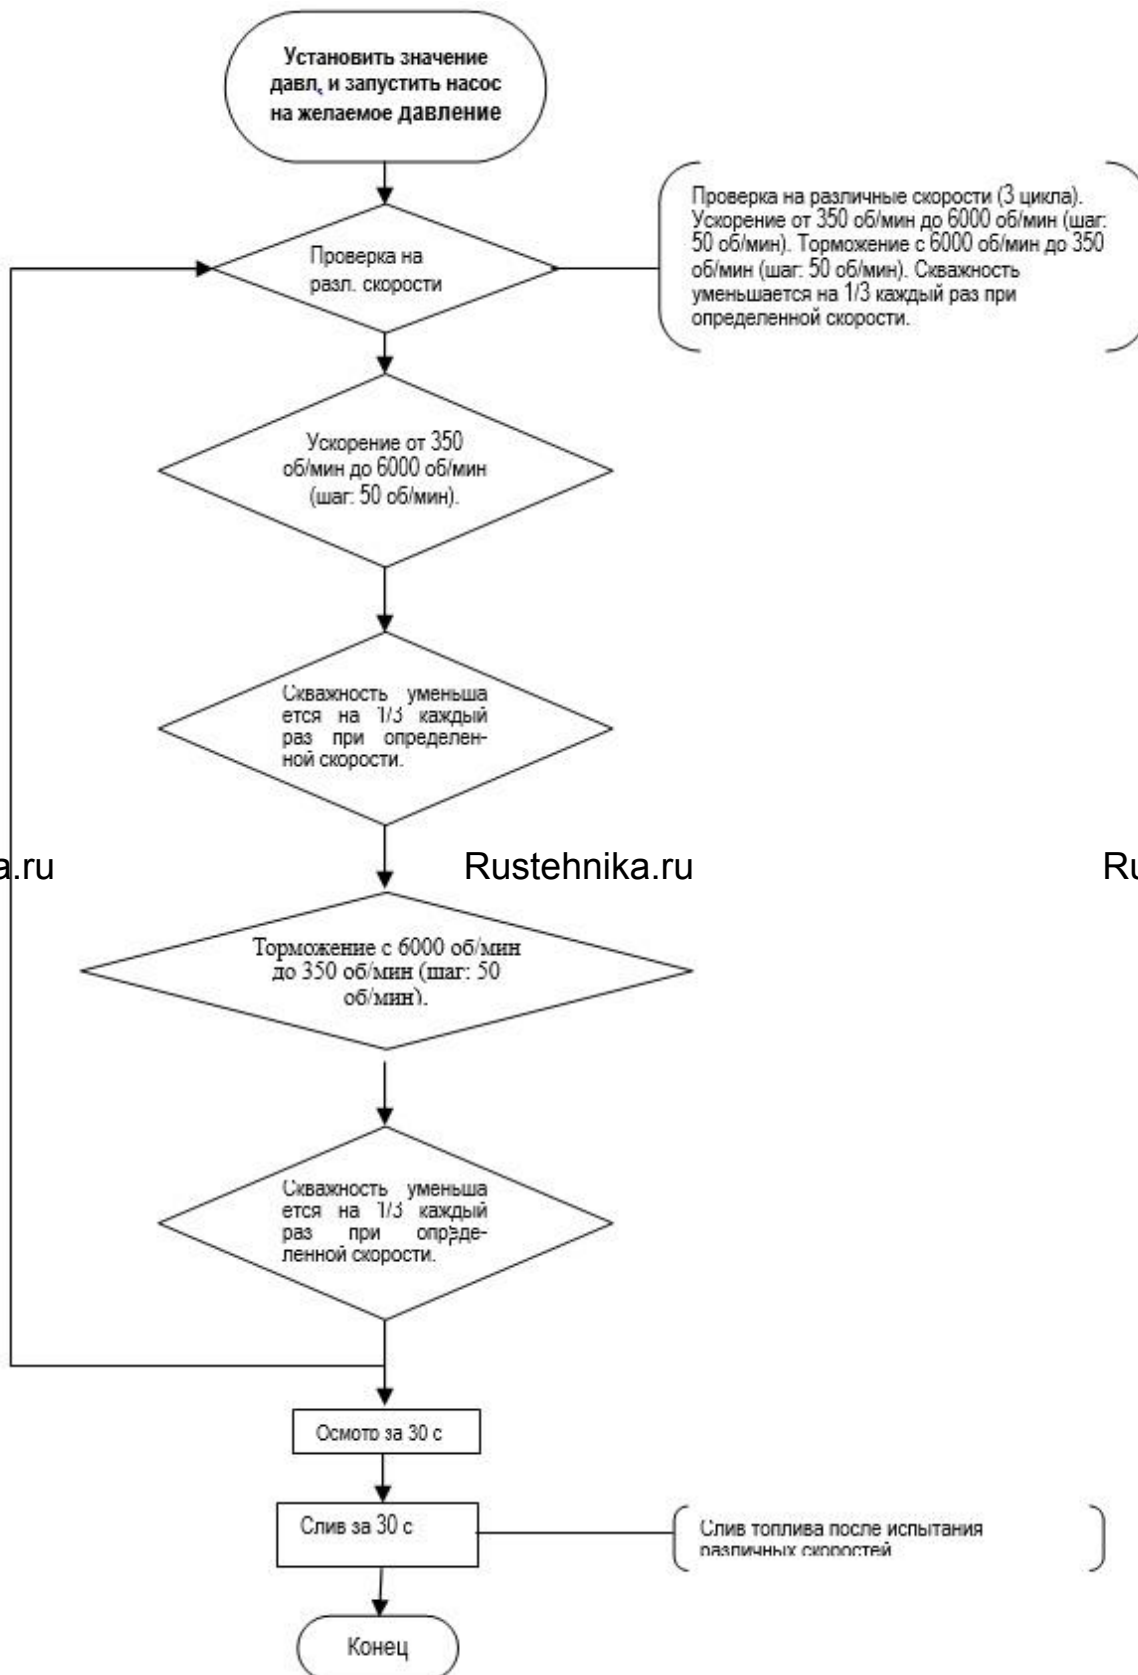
Установить значение давл, и запустить насос на желаемое давление

Проверка на разл. скорости

Проверка на различные скорости (3 цикла). Ускорение от 350 об/мин до 6000 об/мин (шаг: 50 об/мин). Торможение с 6000 об/мин до 350 об/мин (шаг: 50 об/мин). Скважность уменьшается на 1/3 каждый раз при определенной скорости.

Ускорение от 350 об/мин до 6000 об/мин (шаг: 50 об/мин).

Скважность уменьшается на 1/3 каждый раз при определенной скорости.

a.ru Rustehnika.ru Ru

Торможение с 6000 об/мин до 350 об/мин (шаг: 50 об/мин).

Скважность уменьшается на 1/3 каждый раз при определенной скорости.

Осмотр за 30 с

Слив за 30 с

Слив топлива после испытания различных скоростей

Конец